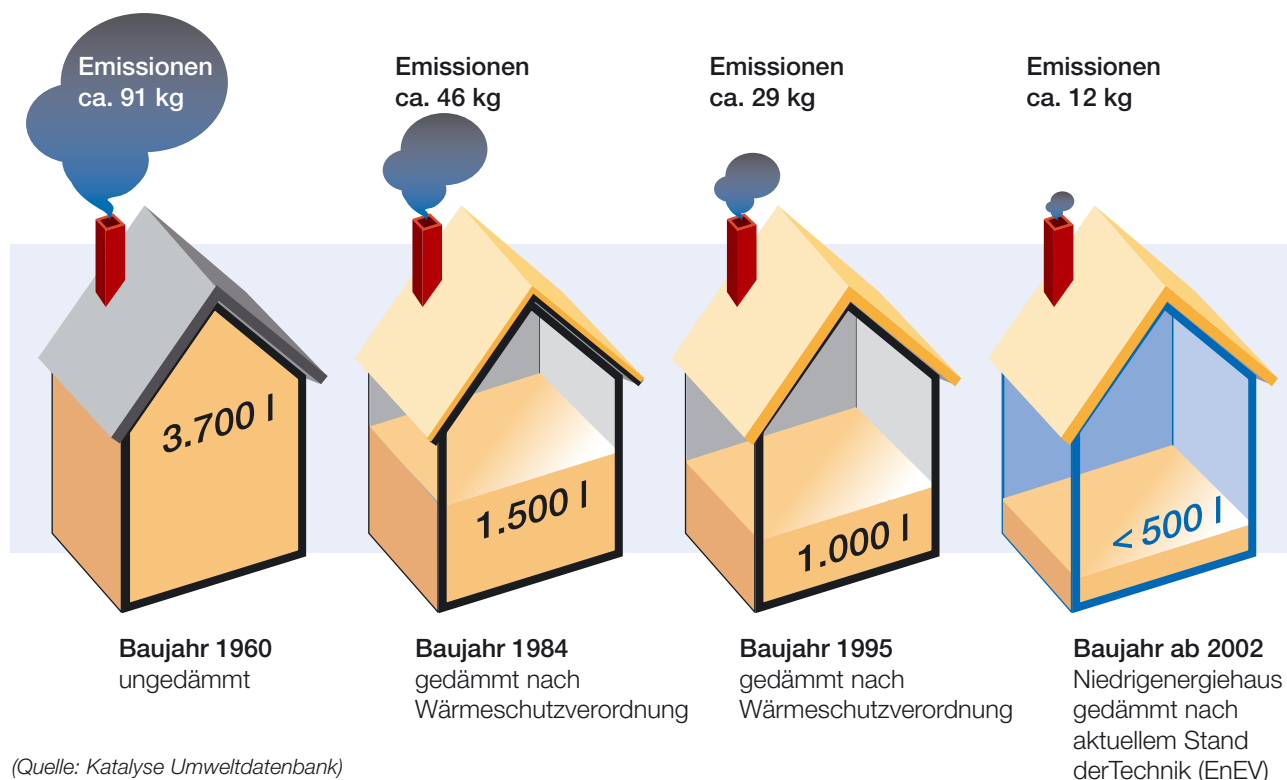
Emissionen ca. 91 kg

Emissionen ca. 46 kg

Emissionen ca. 29 kg

Emissionen ca. 12 kg

3.700 l

1.500 l

1.000 l

< 500 l

Baujahr 1960
ungedämmt

Baujahr 1984
gedämmt nach Wärmeschutzverordnung

Baujahr 1995
gedämmt nach Wärmeschutzverordnung

Baujahr ab 2002
Niedrigenergiehaus gedämmt nach aktuellem Stand derTechnik (EnEV)

(Quelle: Katalyse Umweltdatenbank)